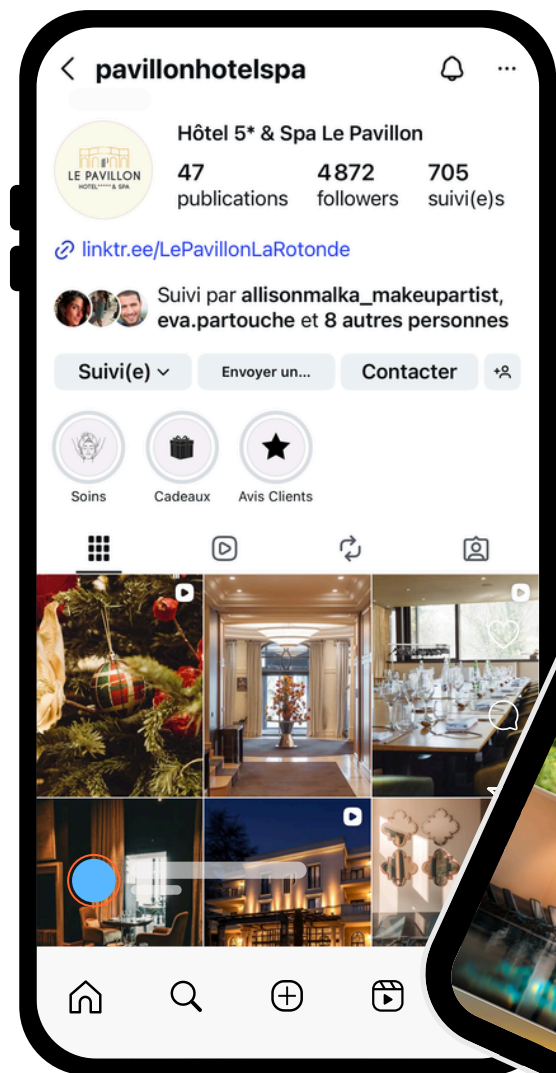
pavillonhotelspa

LE PAVILLON
HOTEL ***** & SPA

Hôtel 5* & Spa Le Pavillon

47
publications

4 872
followers

705
suivi(e)s

linktr.ee/LePavillonLaRotonde

Suivi par allisonmalka_makeupartist, eva.partouche et 8 autres personnes

Suivi(e)

Envoyer un...

Contacter

Soins

Cadeaux

Avis Clients